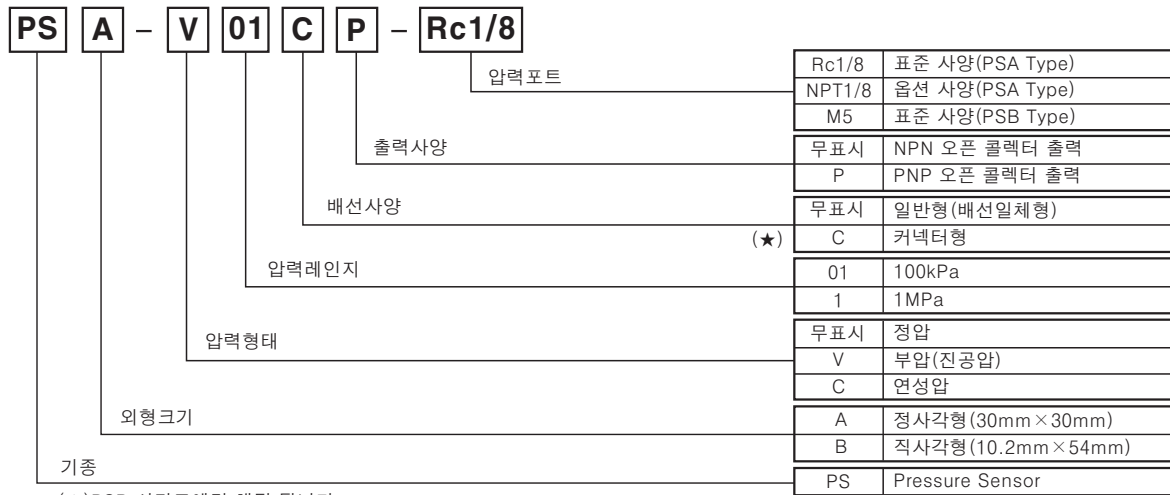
PS A – V 01 C P – Rc1/8

압력포트

| Rc1/8 | 표준 사양(PSA Type) |
|---|---|
| NPT1/8 | 옵션 사양(PSA Type) |
| M5 | 표준 사양(PSB Type) |

출력사양

| 무표시 | NPN 오픈 콜렉터 출력 |
|---|---|
| P | PNP 오픈 콜렉터 출력 |

배선사양

| 무표시 | 일반형(배선일체형) |
|---|---|
| C | 커넥터형 |

(★)

압력레인지

| 01 | 100kPa |
|---|---|
| 1 | 1MPa |

압력형태

| 무표시 | 정압 |
|---|---|
| V | 부압(진공압) |
| C | 연성압 |

외형크기

| A | 정사각형(30mm×30mm) |
|---|---|
| B | 직사각형(10.2mm×54mm) |

기종

| PS | Pressure Sensor |
|---|---|

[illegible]